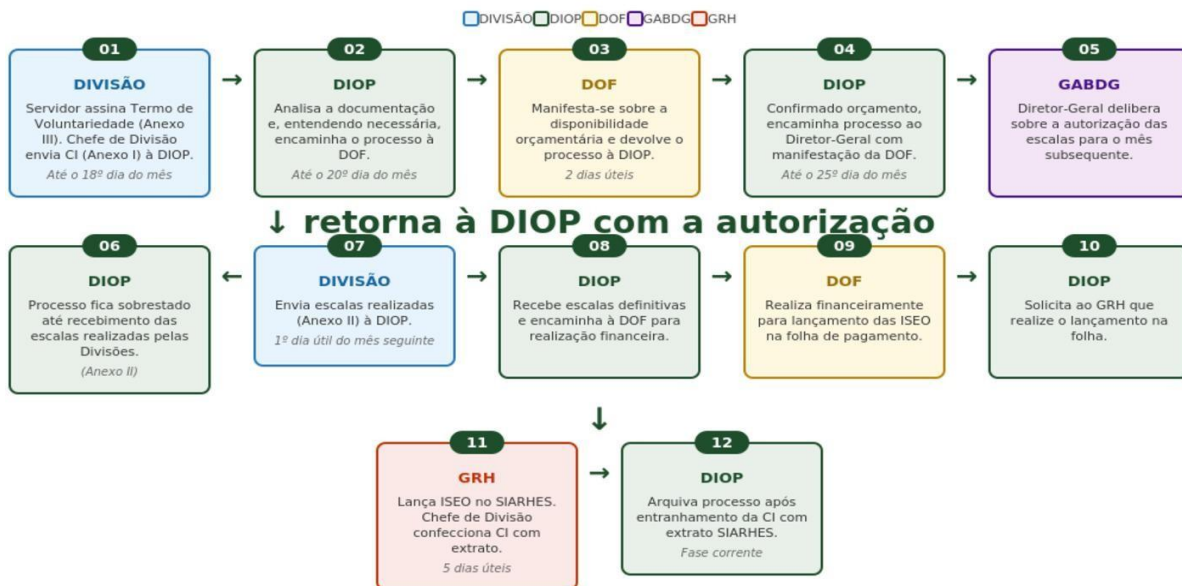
DIVISÃO DIOP DOF GABDG GRH

01
DIVISÃO
Servidor assina Termo de Voluntariedade (Anexo III). Chefe de Divisão envia CI (Anexo I) à DIOP.
Até o 18º dia do mês

→

02
DIOP
Analisa a documentação e, entendendo necessária, encaminha o processo à DOF.
Até o 20º dia do mês

→

03
DOF
Manifesta-se sobre a disponibilidade orçamentária e devolve o processo à DIOP.
2 dias úteis

→

04
DIOP
Confirmado orçamento, encaminha processo ao Diretor-Geral com manifestação da DOF.
Até o 25º dia do mês

→

05
GABDG
Diretor-Geral delibera sobre a autorização das escalas para o mês subsequente.

↓ retorna à DIOP com a autorização

06
DIOP
Processo fica sobrestado até recebimento das escalas realizadas pelas Divisões.
(Anexo II)

←

07
DIVISÃO
Envia escalas realizadas (Anexo II) à DIOP.
1º dia útil do mês seguinte

→

08
DIOP
Recebe escalas definitivas e encaminha à DOF para realização financeira.

→

09
DOF
Realiza financeiramente para lançamento das ISEO na folha de pagamento.

→

10
DIOP
Solicita ao GRH que realize o lançamento na folha.

↓

11
GRH
Lança ISEO no SIARHES. Chefe de Divisão confecciona CI com extrato.
5 dias úteis

→

12
DIOP
Arquiva processo após entranhamento da CI com extrato SIARHES.
Fase corrente